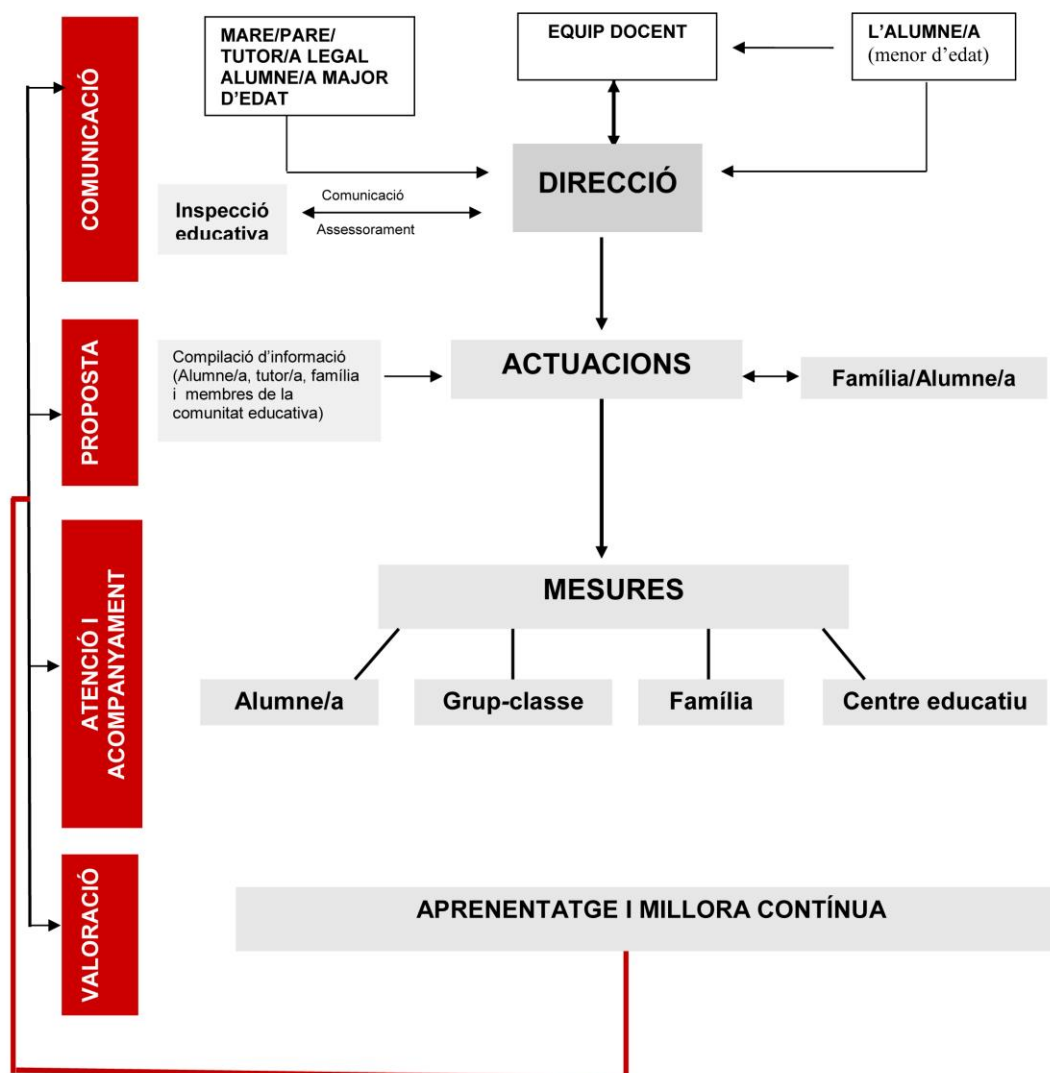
COMUNICACIÓ

MARE/PARE/ TUTOR/A LEGAL ALUMNE/A MAJOR D'EDAT

EQUIP DOCENT

L'ALUMNE/A (menor d'edat)

DIRECCIÓ

Inspecció educativa

Comunicació

Assessorament

PROPOSTA

Compilació d'informació (Alumne/a, tutor/a, família i membres de la comunitat educativa)

ACTUACIONS

Família/Alumne/a

ATENCIÓ I ACOMPANYAMENT

MESURES

Alumne/a

Grup-classe

Família

Centre educatiu

VALORACIÓ

APRENENTATGE I MILLORA CONTÍNUA